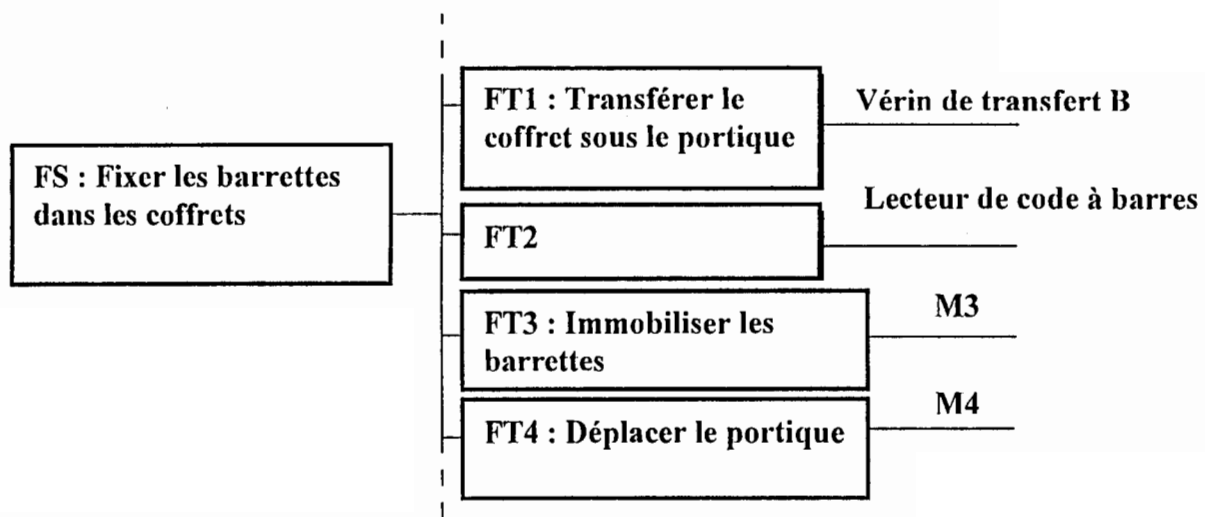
FS : Fixer les barrettes dans les coffrets

FT1 : Transférer le coffret sous le portique

Vérin de transfert B

FT2

Lecteur de code à barres

FT3 : Immobiliser les barrettes

M3

FT4 : Déplacer le portique

M4